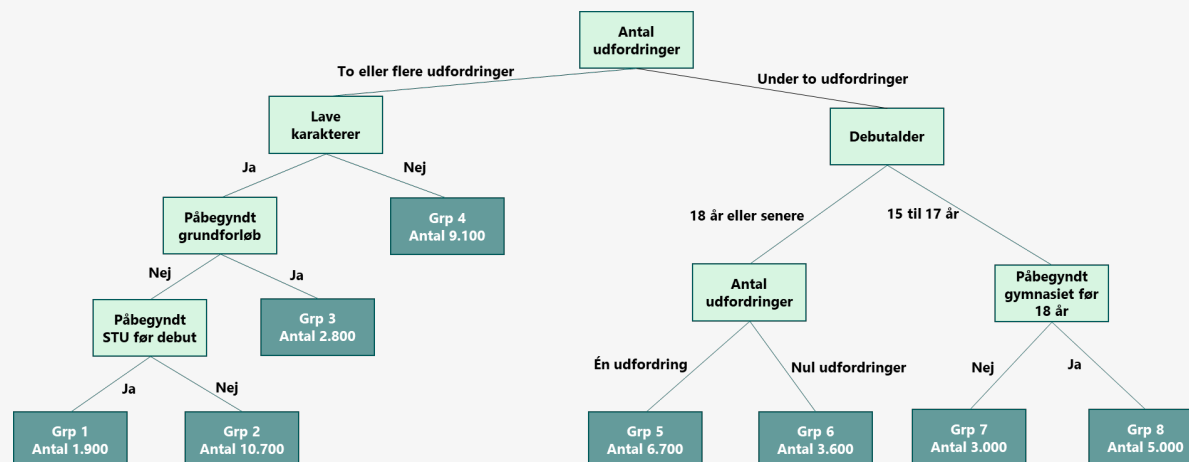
Antal udfordringer

To eller flere udfordringer

Under to udfordringer

Lave karakterer

Debutalder

Ja

Nej

Påbegyndt grundforløb

Grp 4
Antal 9.100

18 år eller senere

15 til 17 år

Nej

Ja

Antal udfordringer

Påbegyndt gymnasiet før 18 år

Påbegyndt STU før debut

Grp 3
Antal 2.800

Ja

Nej

Én udfordring

Nul udfordringer

Nej

Ja

Grp 1
Antal 1.900

Grp 2
Antal 10.700

Grp 5
Antal 6.700

Grp 6
Antal 3.600

Grp 7
Antal 3.000

Grp 8
Antal 5.000